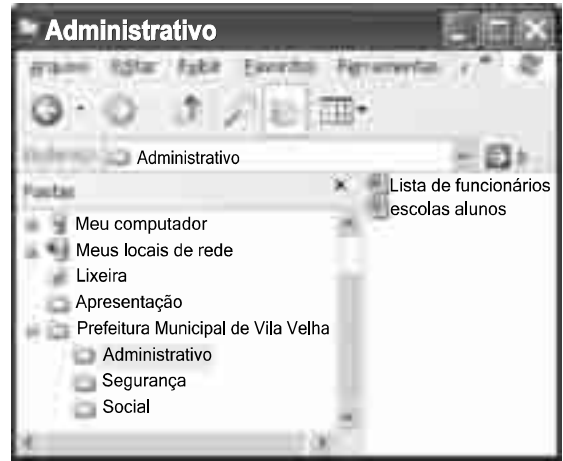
Administrativo

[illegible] Editar Exibir Favoritos Ferramentas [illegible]

Endereço Administrativo

Pastas

Meu computador
Meus locais de rede
Lixeira
Apresentação
Prefeitura Municipal de Vila Velha
Administrativo
Segurança
Social

Lista de funcionários
escolas alunos